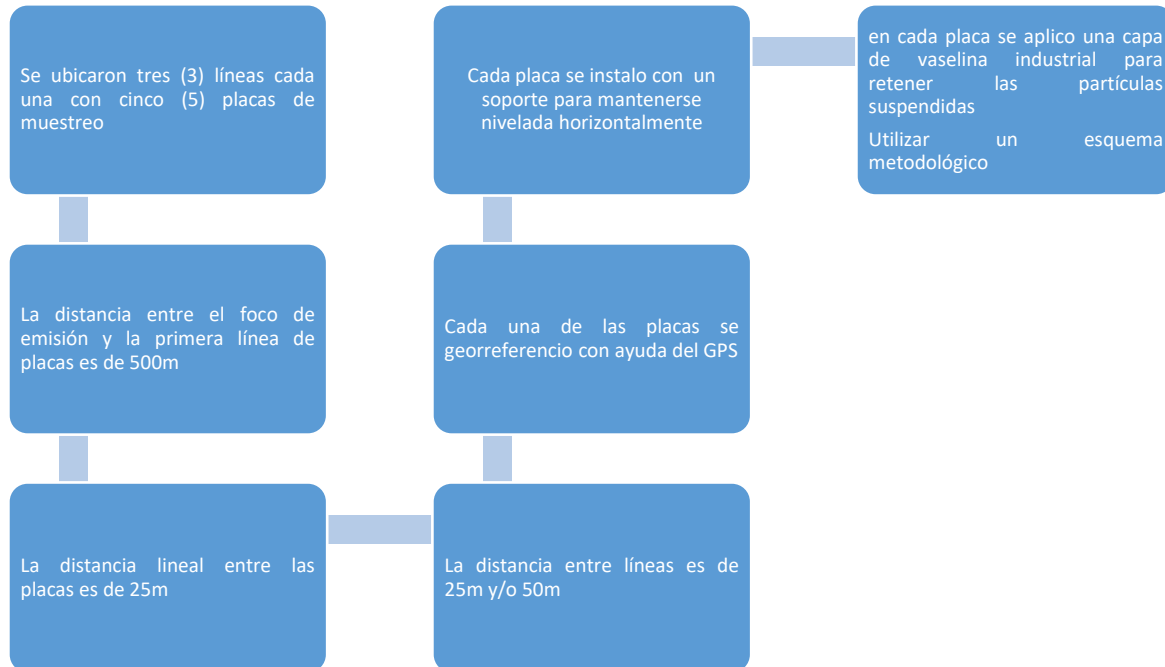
Se ubicaron tres (3) líneas cada una con cinco (5) placas de muestreo

La distancia entre el foco de emisión y la primera línea de placas es de 500m

La distancia lineal entre las placas es de 25m

La distancia entre líneas es de 25m y/o 50m

Cada una de las placas se georreferencio con ayuda del GPS

Cada placa se instalo con un soporte para mantenerse nivelada horizontalmente

en cada placa se aplico una capa de vaselina industrial para retener las partículas suspendidas

Utilizar un esquema metodológico